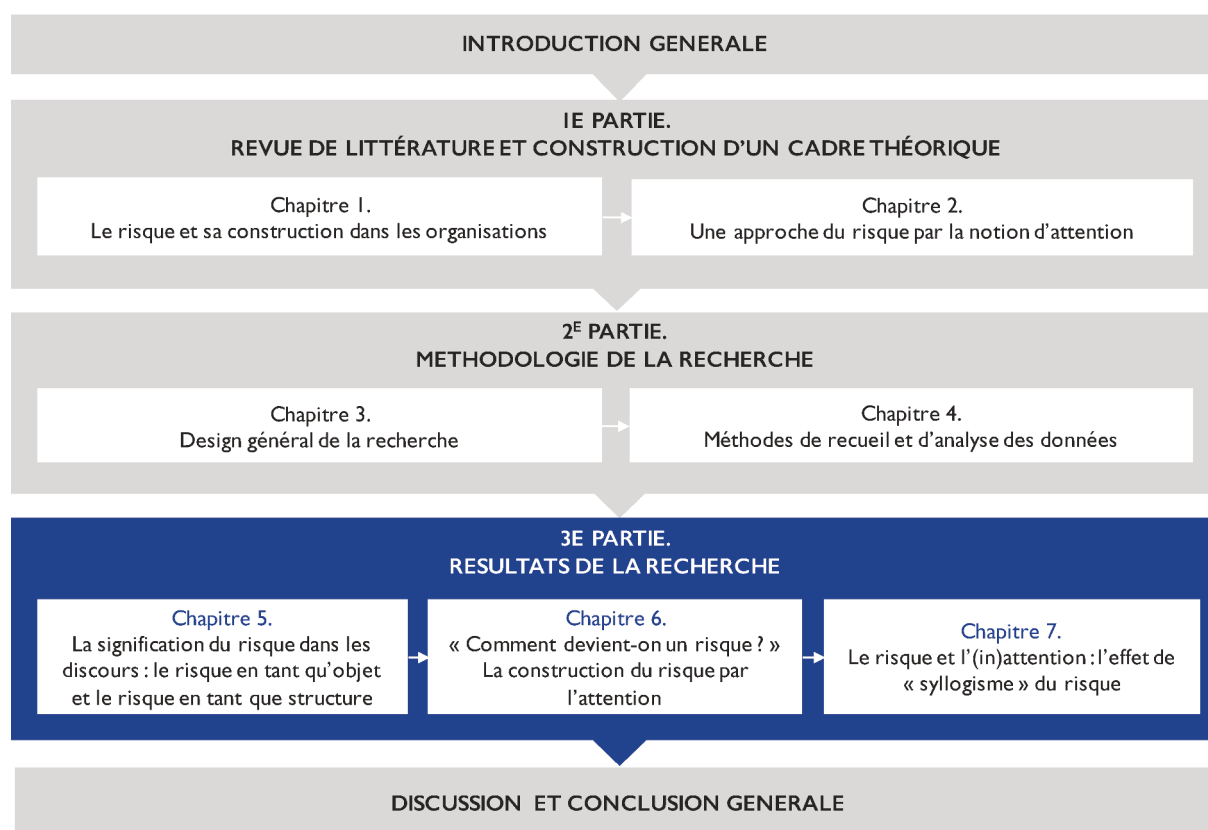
INTRODUCTION GENERALE

1E PARTIE.
REVUE DE LITTÉRATURE ET CONSTRUCTION D'UN CADRE THÉORIQUE

Chapitre 1.
Le risque et sa construction dans les organisations

Chapitre 2.
Une approche du risque par la notion d'attention

2$^{E}$ PARTIE.
METHODOLOGIE DE LA RECHERCHE

Chapitre 3.
Design général de la recherche

Chapitre 4.
Méthodes de recueil et d'analyse des données

3E PARTIE.
RESULTATS DE LA RECHERCHE

Chapitre 5.
La signification du risque dans les discours : le risque en tant qu'objet et le risque en tant que structure

Chapitre 6.
« Comment devient-on un risque ? »
La construction du risque par l'attention

Chapitre 7.
Le risque et l'(in)attention : l'effet de « syllogisme » du risque

DISCUSSION ET CONCLUSION GENERALE